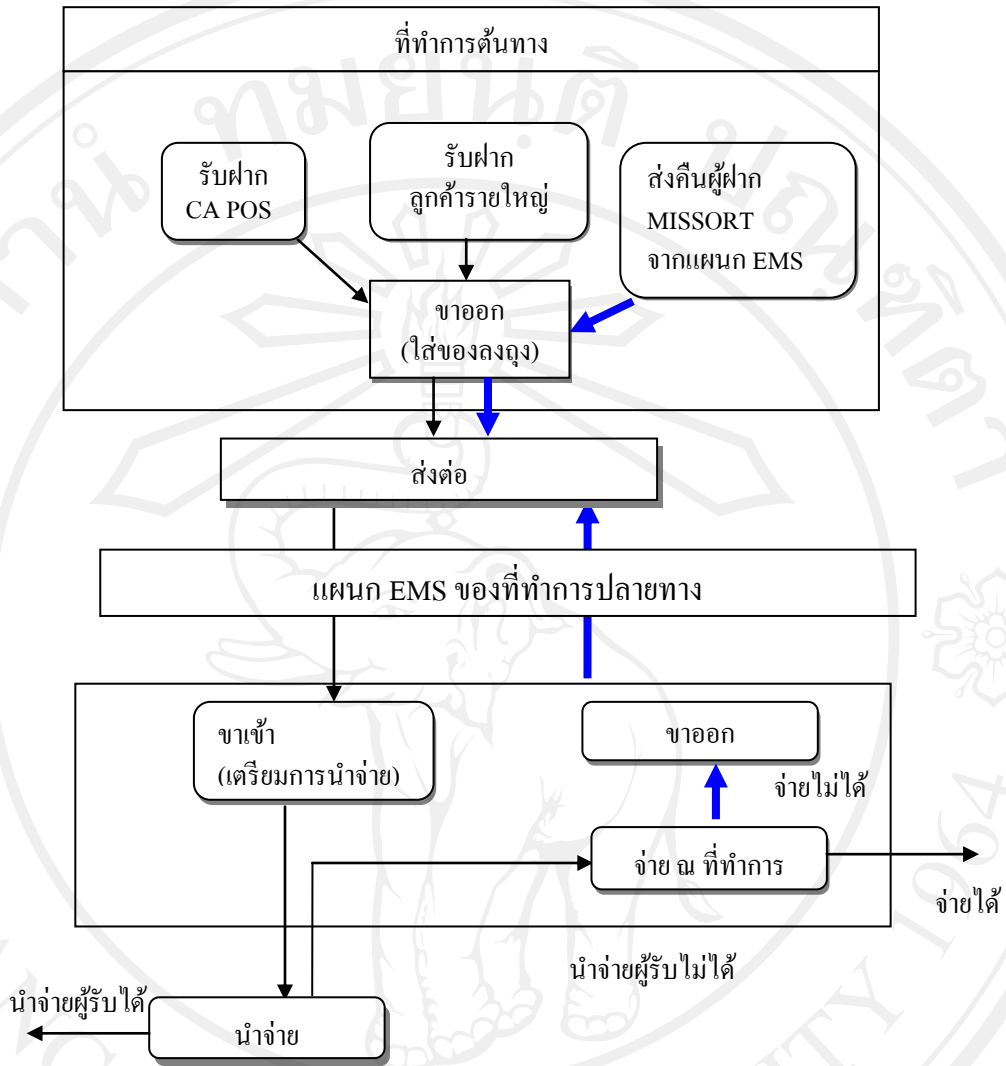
ที่ทำการต้นทาง

รับฝาก CA POS

รับฝาก ลูกค้ารายใหญ่

ส่งคืนผู้ฝาก MISSORT จากแผนก EMS

ขาออก (ใส่ของลงถุง)

ส่งต่อ

แผนก EMS ของที่ทำการปลายทาง

ขาเข้า (เตรียมการนำจ่าย)

ขาออก

จ่ายไม่ได้

จ่าย ณ ที่ทำการ

จ่ายได้

นำจ่ายผู้รับไม่ได้

นำจ่ายผู้รับได้

นำจ่าย